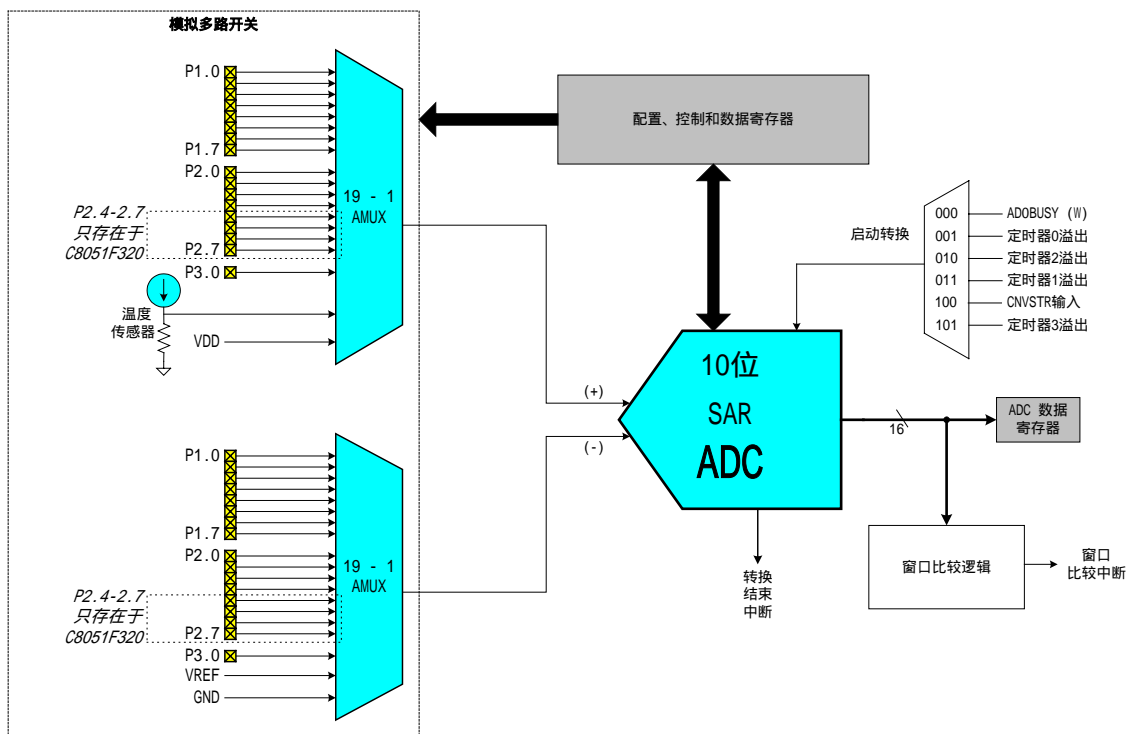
模拟多路开关

P1.0
P1.7
P2.0
P2.4-2.7
只存在于
C8051F320
P2.7
P3.0
温度
传感器
VDD
19 - 1
AMUX

P1.0
P1.7
P2.0
P2.4-2.7
只存在于
C8051F320
P2.7
P3.0
VREF
GND
19 - 1
AMUX

配置、控制和数据寄存器

启动转换
000 AD0BUSY (W)
001 定时器0溢出
010 定时器2溢出
011 定时器1溢出
100 CNVSTR输入
101 定时器3溢出

(+)
(-)
10位
SAR
ADC

16
ADC 数据
寄存器

转换
结束
中断

窗口比较逻辑

窗口
比较中断